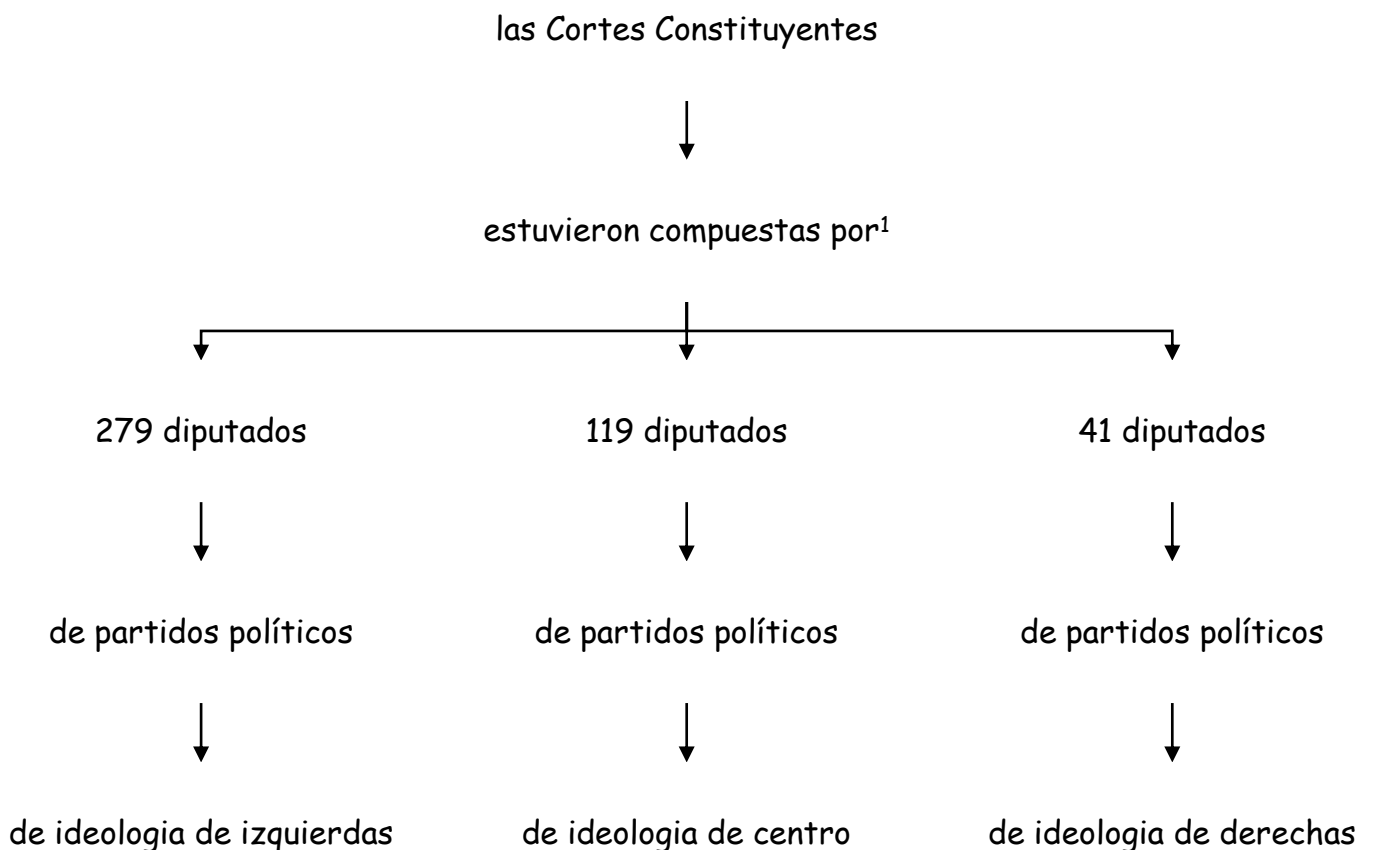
las Cortes Constituyentes

estuvieron compuestas por$^1$

279 diputados

de partidos políticos

de ideologia de izquierdas

119 diputados

de partidos políticos

de ideologia de centro

41 diputados

de partidos políticos

de ideologia de derechas